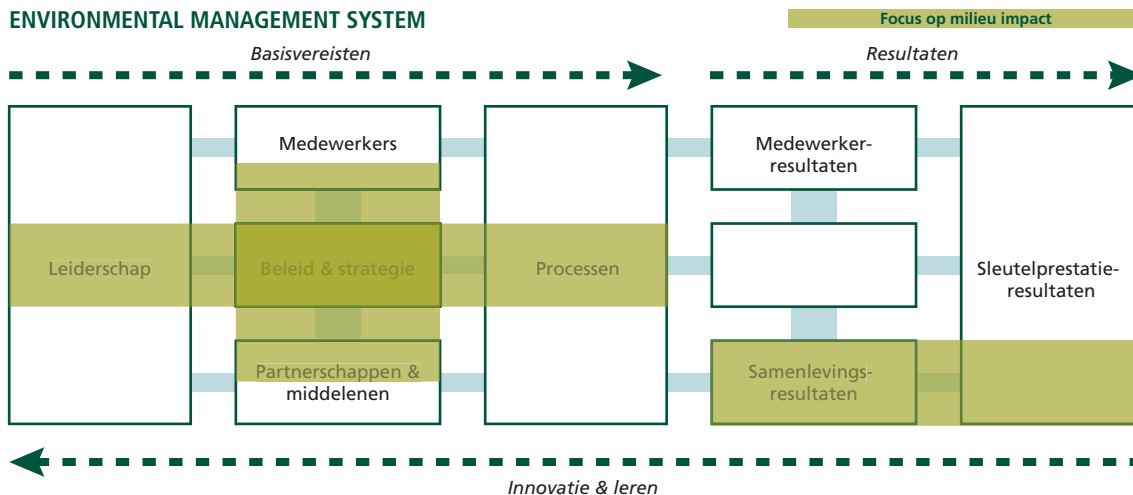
ENVIRONMENTAL MANAGEMENT SYSTEM

Focus op milieu impact

Basisvereisten

Resultaten

Leiderschap

Medewerkers

Beleid & strategie

Partnerschappen & middelenen

Processen

Medewerkerresultaten

Samenlevingsresultaten

Sleutelprestatieresultaten

Innovatie & leren